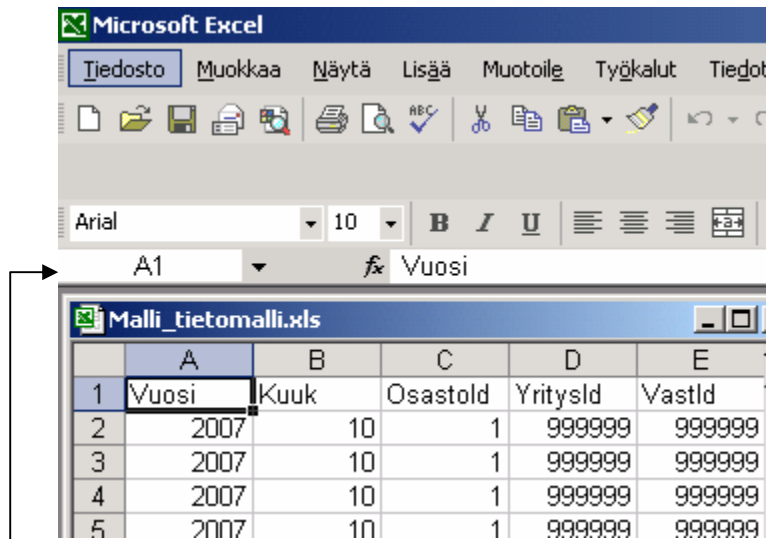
Microsoft Excel

Tiedosto Muokkaa Näytä Lisää Muotoile Työkalut Tiedot

Arial 10 B I U

A1 $f_x$ Vuosi

Malli_tietomalli.xls

|   | A | B | C | D | E |
|---|---|---|---|---|---|
| 1 | Vuosi | Kuuk | OsastoId | YritysId | VastId |
| 2 | 2007 | 10 | 1 | 999999 | 999999 |
| 3 | 2007 | 10 | 1 | 999999 | 999999 |
| 4 | 2007 | 10 | 1 | 999999 | 999999 |
| 5 | 2007 | 10 | 1 | 999999 | 999999 |